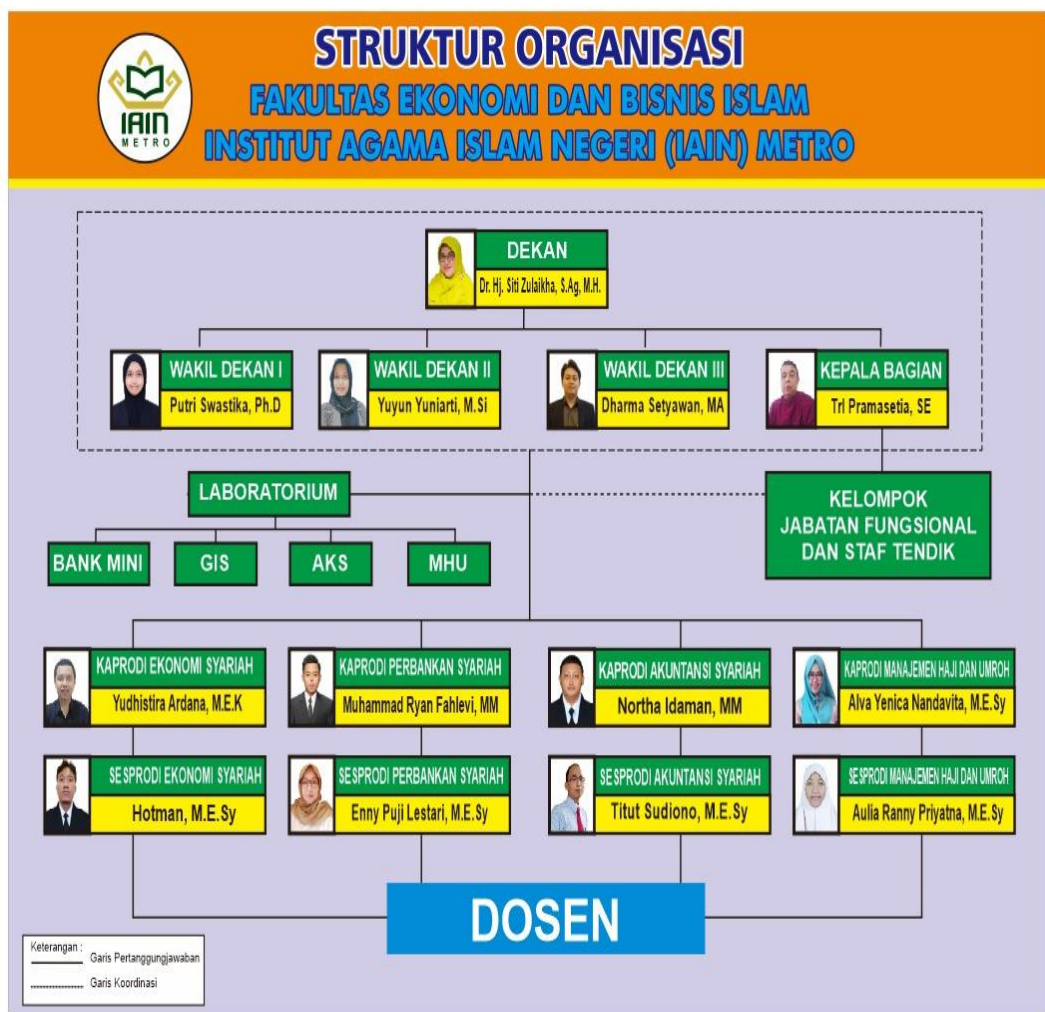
IAIN METRO

STRUKTUR ORGANISASI
FAKULTAS EKONOMI DAN BISNIS ISLAM
INSTITUT AGAMA ISLAM NEGERI (IAIN) METRO

DEKAN
Dr. Hj. Siti Zulaikha, S.Ag, M.H.

WAKIL DEKAN I
Putri Swastika, Ph.D

WAKIL DEKAN II
Yuyun Yuniarti, M.Si

WAKIL DEKAN III
Dharma Setyawan, MA

KEPALA BAGIAN
Tri Pramasetia, SE

LABORATORIUM

BANK MINI

GIS

AKS

MHU

KELOMPOK JABATAN FUNGSIONAL DAN STAF TENDIK

KAPRODI EKONOMI SYARIAH
Yudhistira Ardana, M.E.K

KAPRODI PERBANKAN SYARIAH
Muhammad Ryan Fahlevi, MM

KAPRODI AKUNTANSI SYARIAH
Northa Idaman, MM

KAPRODI MANAJEMEN HAJI DAN UMROH
Alva Yenica Nandavita, M.E.Sy

SESPRODI EKONOMI SYARIAH
Hotman, M.E.Sy

SESPRODI PERBANKAN SYARIAH
Enny Puji Lestari, M.E.Sy

SESPRODI AKUNTANSI SYARIAH
Titut Sudiono, M.E.Sy

SESPRODI MANAJEMEN HAJI DAN UMROH
Aulia Ranny Priyatna, M.E.Sy

DOSEN

Keterangan :
Garis Pertanggungjawaban
Garis Koordinasi